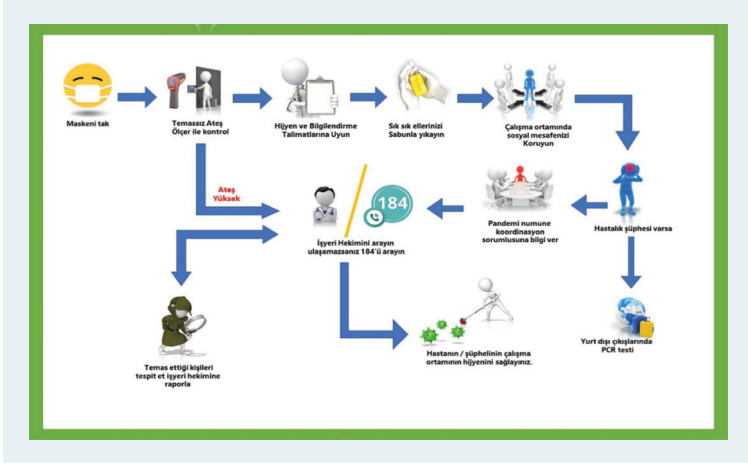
Maskeni tak

Temassız Ateş Ölçer ile kontrol

Hijyen ve Bilgilendirme Talimatlarına Uyun

Sık sık ellerinizi Sabunla yıkayın

Çalışma ortamında sosyal mesafenizi Koruyun

Ateş Yüksek

184

İşyeri Hekimini arayın ulaşamazsanız 184'ü arayın

Pandemi numune koordinasyon sorumlusuna bilgi ver

Hastalık şüphesi varsa

Temas ettiği kişileri tespit et işyeri hekimine raporla

Hastanın / şüphelinin çalışma ortamının hijyenini sağlayınız.

Yurt dışı çıkışlarında PCR testi